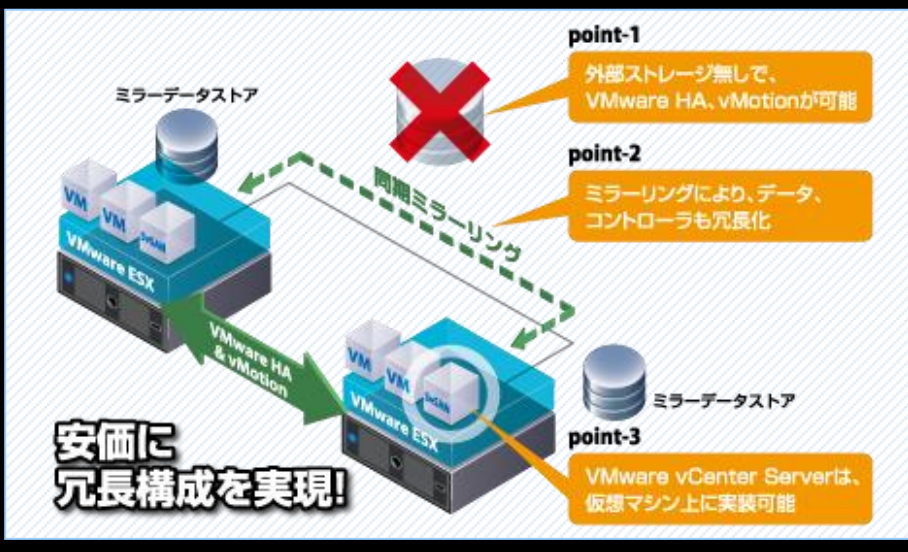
point-1

外部ストレージ無しで、
VMware HA、vMotionが可能

ミラーデータストア

point-2

ミラーリングにより、データ、
コントローラも冗長化

同期ミラーリング

VM

VM

vSAN

VMware ESX

VMware HA & vMotion

VM

VM

vSAN

VMware ESX

ミラーデータストア

point-3

VMware vCenter Serverは、
仮想マシン上に実装可能

安価に
冗長構成を実現!